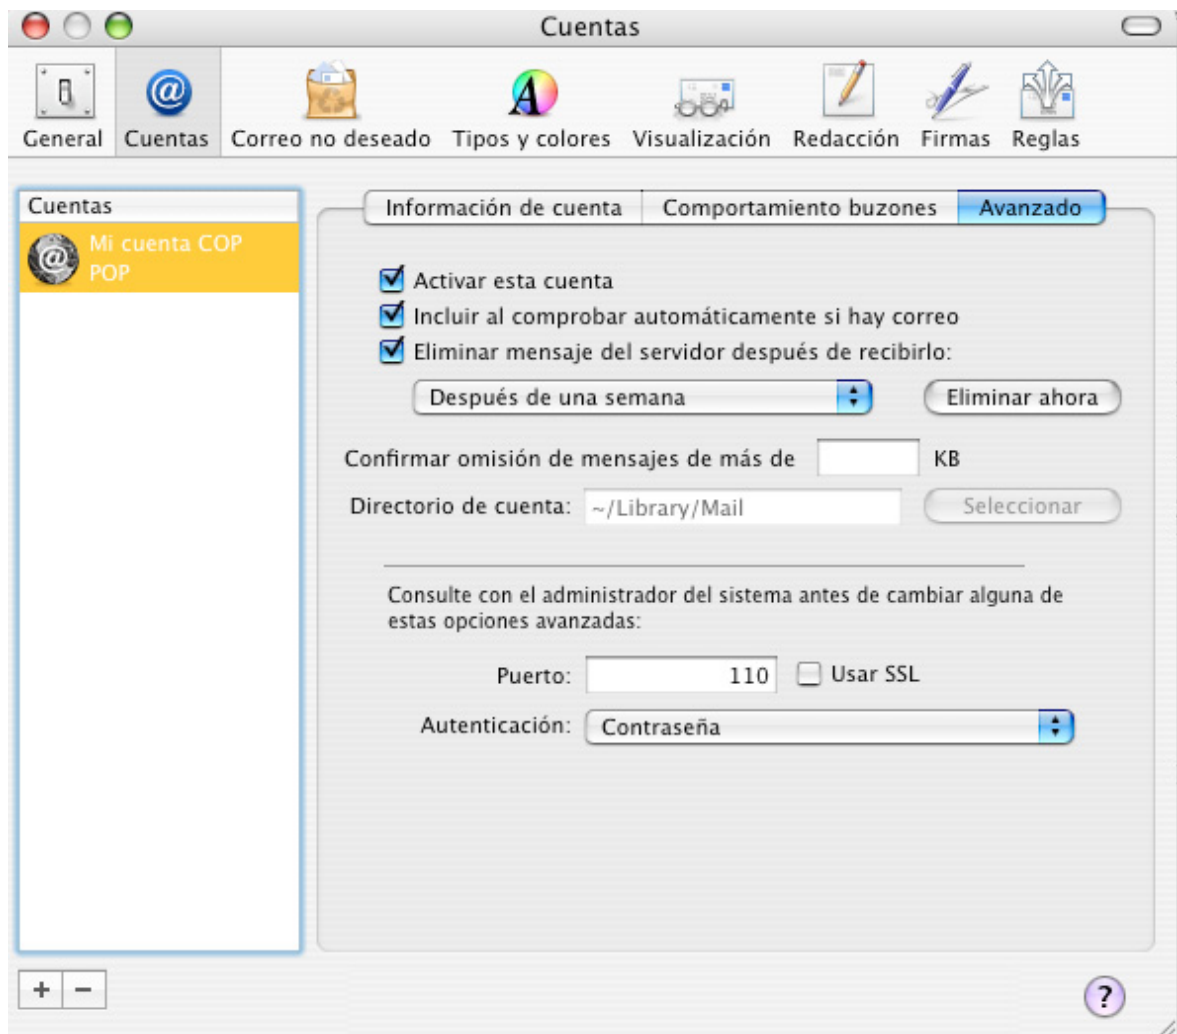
Cuentas

General Cuentas Correo no deseado Tipos y colores Visualización Redacción Firmas Reglas

Cuentas

Mi cuenta COP
POP

Información de cuenta | Comportamiento buzones | Avanzado

Activar esta cuenta

Incluir al comprobar automáticamente si hay correo

Eliminar mensaje del servidor después de recibirlo:

Después de una semana

Eliminar ahora

Confirmar omisión de mensajes de más de KB

Directorio de cuenta: ~/Library/Mail

Seleccionar

Consulte con el administrador del sistema antes de cambiar alguna de estas opciones avanzadas:

Puerto: 110

Usar SSL

Autenticación: Contraseña

+ −

?